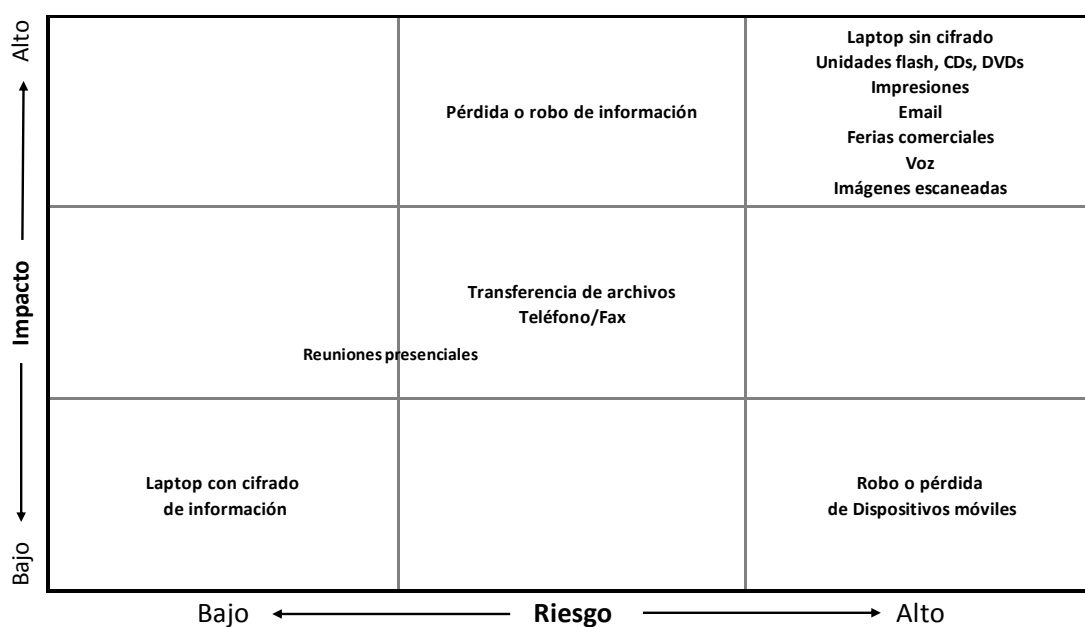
Alto

Impacto

Bajo

Pérdida o robo de información

Laptop sin cifrado
Unidades flash, CDs, DVDs
Impresiones
Email
Ferias comerciales
Voz
Imágenes escaneadas

Transferencia de archivos
Teléfono/Fax

Reuniones presenciales

Laptop con cifrado
de información

Robo o pérdida
de Dispositivos móviles

Bajo Riesgo Alto